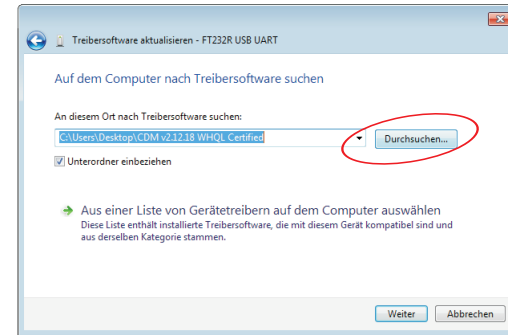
Treibersoftware aktualisieren - FT232R USB UART

Auf dem Computer nach Treibersoftware suchen

An diesem Ort nach Treibersoftware suchen:

C:\Users\Desktop\CDM v2.12.18 WHQL Certified

Durchsuchen...

Unterordner einbeziehen

Aus einer Liste von Gerätetreibern auf dem Computer auswählen

Diese Liste enthält installierte Treibersoftware, die mit diesem Gerät kompatibel sind und aus derselben Kategorie stammen.

Weiter

Abbrechen